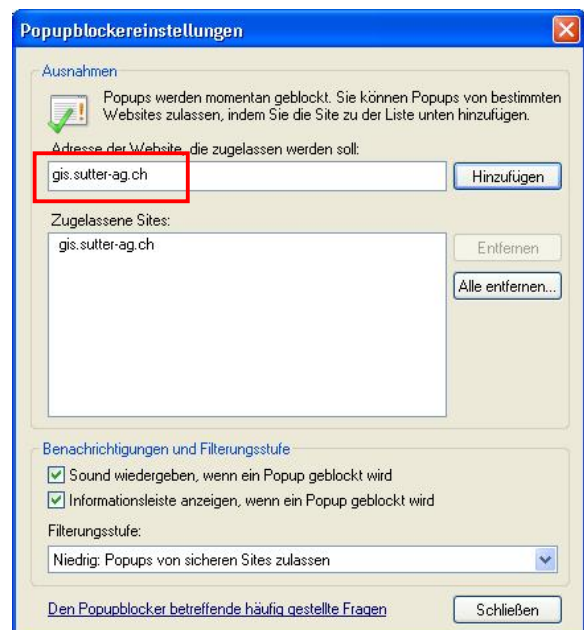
Popupblockereinstellungen

Ausnahmen

Popups werden momentan geblockt. Sie können Popups von bestimmten Websites zulassen, indem Sie die Site zu der Liste unten hinzufügen.

Adresse der Website, die zugelassen werden soll:

gis.sutter-ag.ch

Hinzufügen

Zugelassene Sites:

gis.sutter-ag.ch

Entfernen

Alle entfernen...

Benachrichtigungen und Filterungsstufe

Sound wiedergeben, wenn ein Popup geblockt wird

Informationsleiste anzeigen, wenn ein Popup geblockt wird

Filterungsstufe:

Niedrig: Popups von sicheren Sites zulassen

Den Popupblocker betreffende häufig gestellte Fragen

Schließen